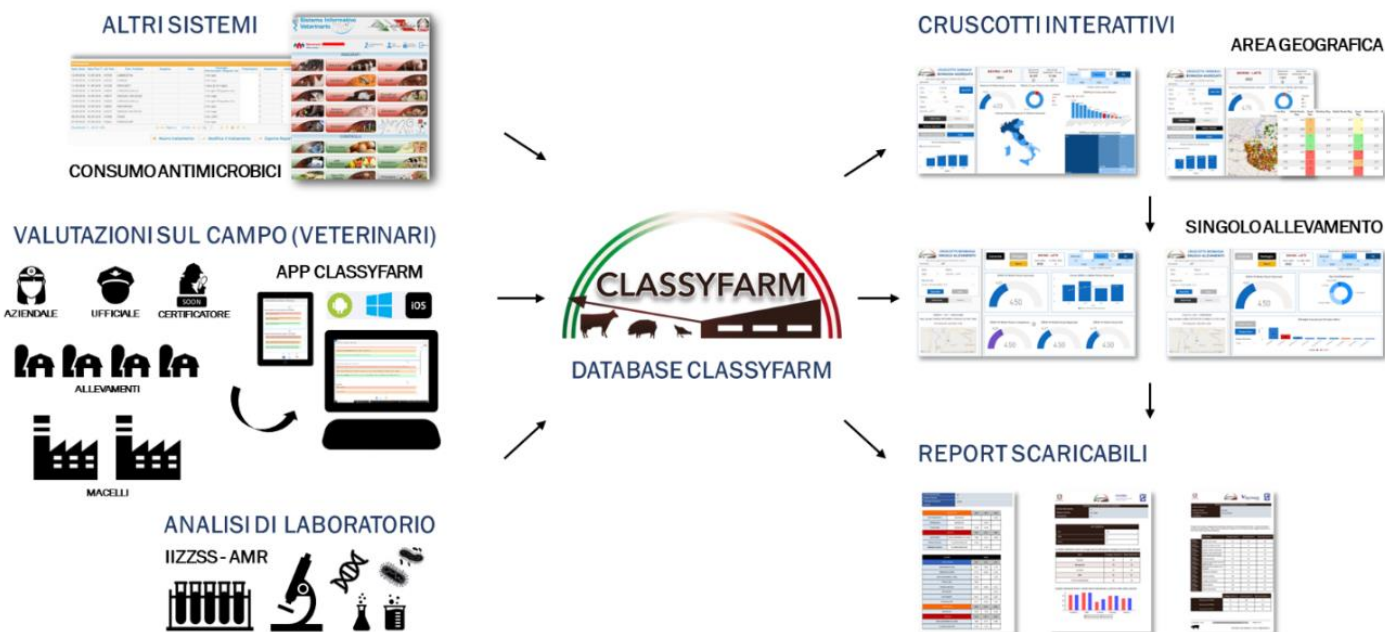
ALTRI SISTEMI

Sistema Informativo Veterinario

CONSUMO ANTIMICROBICI

VALUTAZIONI SUL CAMPO (VETERINARI)

AZIENDALE

UFFICIALE

SOON

CERTIFICATORE

APP CLASSYFARM

iOS

ALLEVAMENTI

MACELLI

ANALISI DI LABORATORIO

IIZZSS - AMR

CLASSYFARM

DATABASE CLASSYFARM

CRUSCOTTI INTERATTIVI

AREA GEOGRAFICA

SINGOLO ALLEVAMENTO

REPORT SCARICABILI